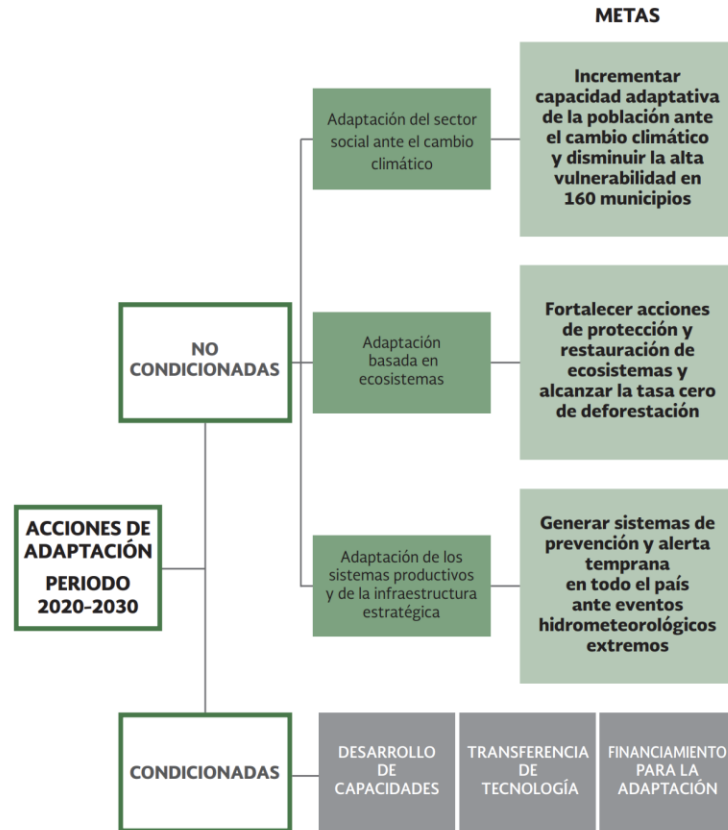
METAS

ACCIONES DE ADAPTACIÓN
PERIODO 2020-2030

NO CONDICIONADAS

Adaptación del sector social ante el cambio climático

Incrementar capacidad adaptativa de la población ante el cambio climático y disminuir la alta vulnerabilidad en 160 municipios

Adaptación basada en ecosistemas

Fortalecer acciones de protección y restauración de ecosistemas y alcanzar la tasa cero de deforestación

Adaptación de los sistemas productivos y de la infraestructura estratégica

Generar sistemas de prevención y alerta temprana en todo el país ante eventos hidrometeorológicos extremos

CONDICIONADAS

DESARROLLO DE CAPACIDADES

TRANSFERENCIA DE TECNOLOGÍA

FINANCIAMIENTO PARA LA ADAPTACIÓN